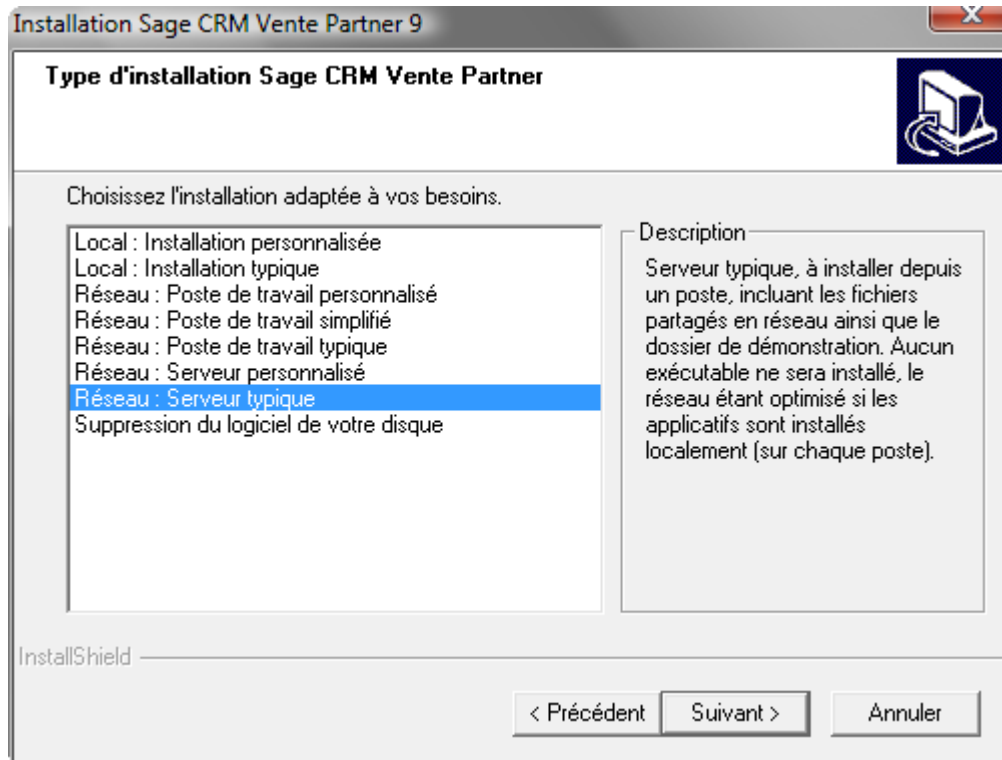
Installation Sage CRM Vente Partner 9

Type d'installation Sage CRM Vente Partner

Choisissez l'installation adaptée à vos besoins.

Local : Installation personnalisée
Local : Installation typique
Réseau : Poste de travail personnalisé
Réseau : Poste de travail simplifié
Réseau : Poste de travail typique
Réseau : Serveur personnalisé
Réseau : Serveur typique
Suppression du logiciel de votre disque

Description

Serveur typique, à installer depuis un poste, incluant les fichiers partagés en réseau ainsi que le dossier de démonstration. Aucun exécutable ne sera installé, le réseau étant optimisé si les applicatifs sont installés localement (sur chaque poste).

InstallShield

< Précédent
Suivant >
Annuler